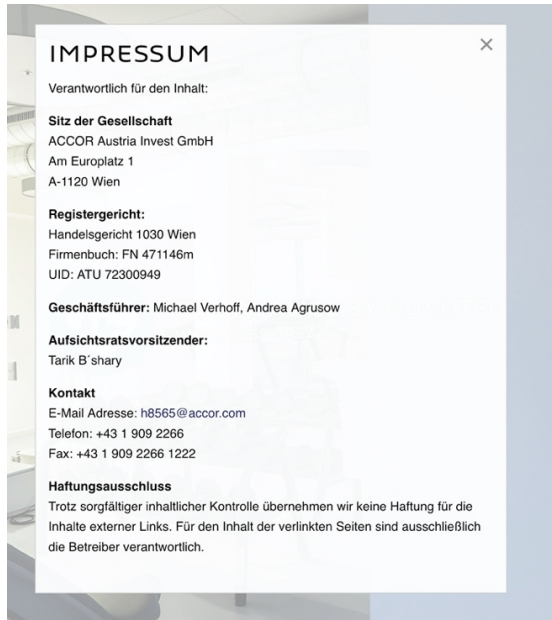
IMPRESSUM

×

Verantwortlich für den Inhalt:

Sitz der Gesellschaft
ACCOR Austria Invest GmbH
Am Europlatz 1
A-1120 Wien

Registergericht:
Handelsgericht 1030 Wien
Firmenbuch: FN 471146m
UID: ATU 72300949

Geschäftsführer: Michael Verhoff, Andrea Agrusow

Aufsichtsratsvorsitzender:
Tarik B´shary

Kontakt
E-Mail Adresse: h8565@accor.com
Telefon: +43 1 909 2266
Fax: +43 1 909 2266 1222

Haftungsausschluss
Trotz sorgfältiger inhaltlicher Kontrolle übernehmen wir keine Haftung für die Inhalte externer Links. Für den Inhalt der verlinkten Seiten sind ausschließlich die Betreiber verantwortlich.